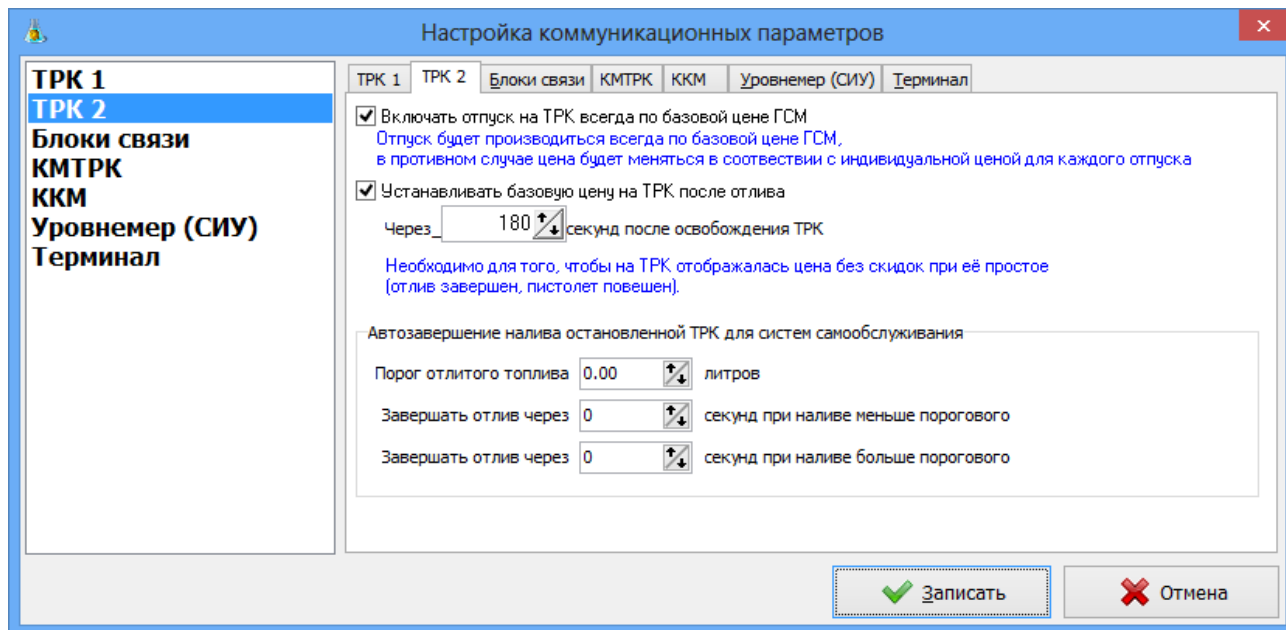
Настройка коммуникационных параметров

ТРК 1
ТРК 2
Блоки связи
КМТРК
ККМ
Уровнемер (СИУ)
Терминал

ТРК 1 | ТРК 2 | Блоки связи | КМТРК | ККМ | Уровнемер (СИУ) | Терминал

Включать отпуск на ТРК всегда по базовой цене ГСМ
Отпуск будет производиться всегда по базовой цене ГСМ,
в противном случае цена будет меняться в соотвествии с индивидуальной ценой для каждого отпуска

Устанавливать базовую цену на ТРК после отлива
Через 180 секунд после освобождения ТРК

Необходимо для того, чтобы на ТРК отображалась цена без скидок при её простое
(отлив завершен, пистолет повешен).

Автозавершение налива остановленной ТРК для систем самообслуживания
Порог отлитого топлива 0.00 литров
Завершать отлив через 0 секунд при наливе меньше порогового
Завершать отлив через 0 секунд при наливе больше порогового

Записать
Отмена